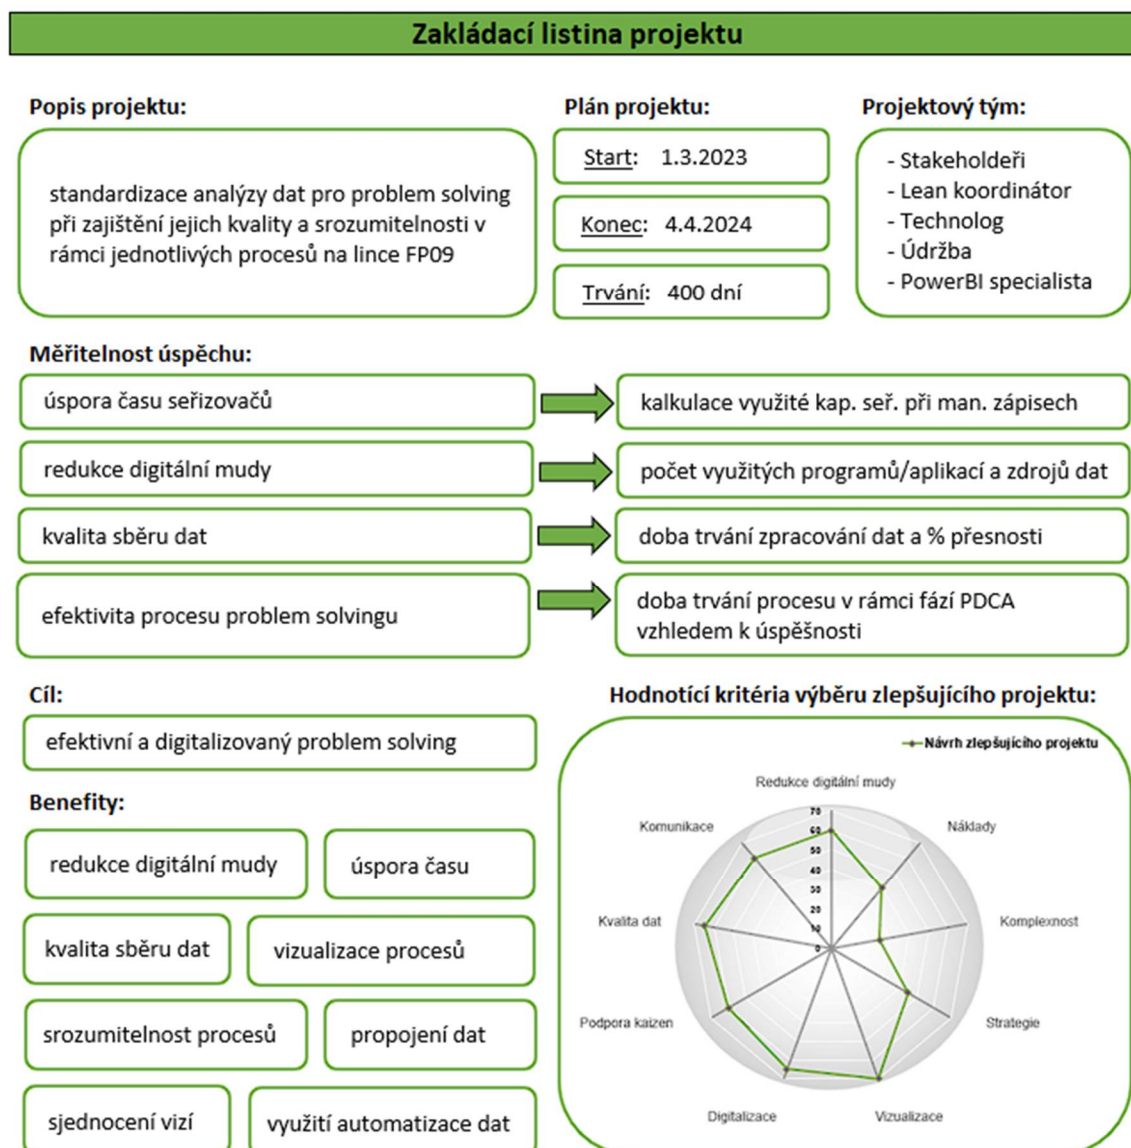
Zakládací listina projektu

Popis projektu:

standardizace analýzy dat pro problem solving při zajištění jejich kvality a srozumitelnosti v rámci jednotlivých procesů na lince FP09

Plán projektu:

Start: 1.3.2023

Konec: 4.4.2024

Trvání: 400 dní

Projektový tým:

- Stakeholdeři
- Lean koordinátor
- Technolog
- Údržba
- PowerBI specialista

Měřitelnost úspěchu:

úspora času seřizovačů

kalkulace využité kap. seř. při man. zápisech

redukce digitální mudy

počet využitých programů/aplikací a zdrojů dat

kvalita sběru dat

doba trvání zpracování dat a % přesnosti

efektivita procesu problem solvingu

doba trvání procesu v rámci fází PDCA vzhledem k úspěšnosti

Cíl:

efektivní a digitalizovaný problem solving

Benefity:

redukce digitální mudy

úspora času

kvalita sběru dat

vizualizace procesů

srozumitelnost procesů

propojení dat

sjednocení vizí

využití automatizace dat

Hodnotící kritéria výběru zlepšujícího projektu:

Návrh zlepšujícího projektu

Redukce digitální mudy

Náklady

Komplexnost

Strategie

Vizualizace

Digitalizace

Podpora kaizen

Kvalita dat

Komunikace

70
60
50
40
30
20
10
0